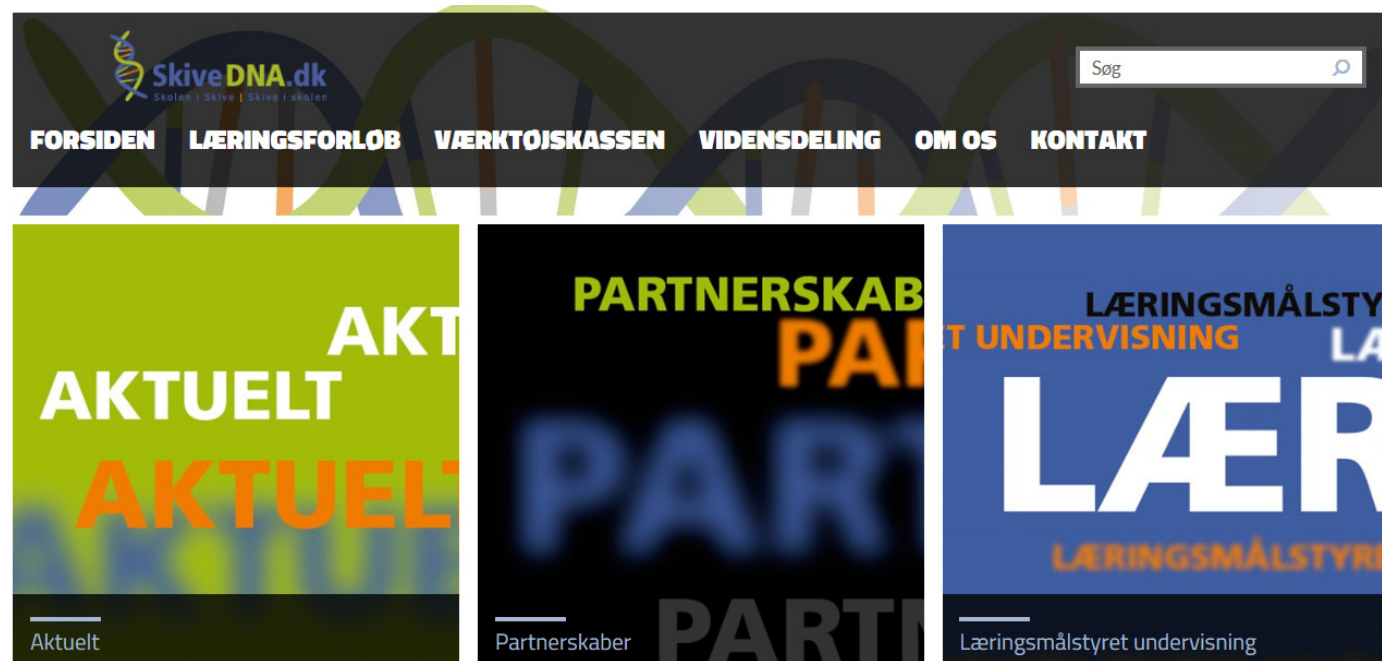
SkiveDNA.dk
Skolen i Skive | Skive i skolen

Søg

FORSIDEN LÆRINGSFORLØB VÆRKTØJSKASSEN VIDENSDELING OM OS KONTAKT

AKT
AKTUELT
AKTUELT
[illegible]

Aktuelt

PARTNERSKAB
PAR
PART
PARTN

Partnerskaber

LÆRINGSMÅLSTY
T UNDERVISNING
LA
LÆR
LÆRINGSMÅLSTYRET

Læringsmålstyret undervisning